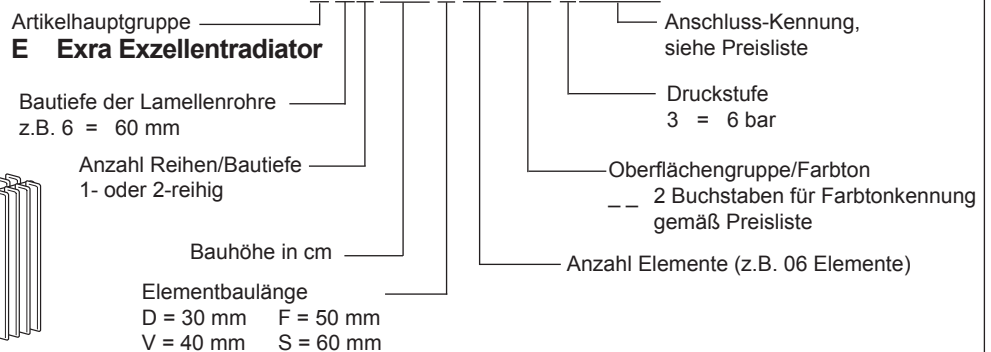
Artikelhauptgruppe
E Exra Exzellentradiator

Bautiefe der Lamellenrohre
z.B. 6 = 60 mm

Anzahl Reihen/Bautiefe
1- oder 2-reihig

Bauhöhe in cm

Elementbaulänge
D = 30 mm F = 50 mm
V = 40 mm S = 60 mm

Anschluss-Kennung, siehe Preisliste

Druckstufe
3 = 6 bar

Oberflächengruppe/Farbton
_ _ 2 Buchstaben für Farbtonkennung gemäß Preisliste

Anzahl Elemente (z.B. 06 Elemente)